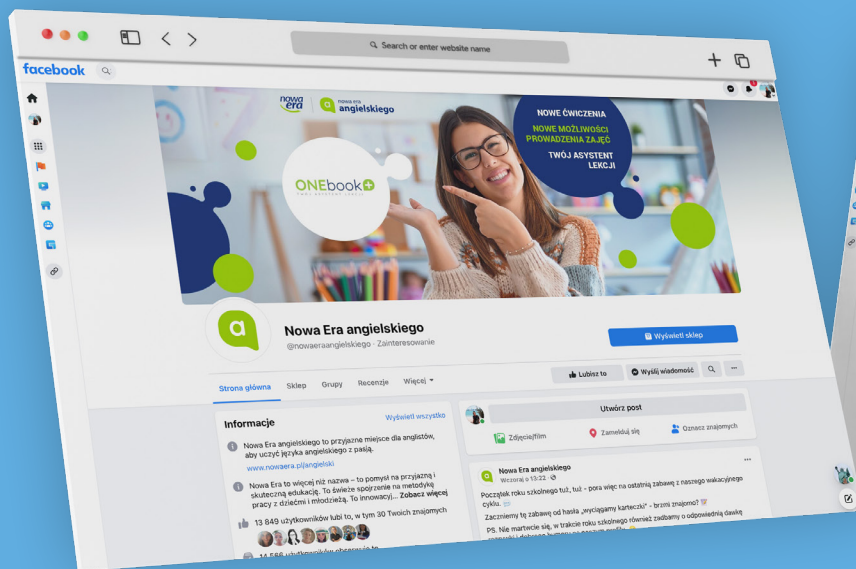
Search or enter website name

facebook

nowa era | angielskiego

ONEbook+

NOWE ĆWICZENIA
NOWE MOŻLIWOŚCI PROWADZENIA ZAJĘĆ
TWÓJ ASYSTENT LEKCJI

Nowa Era angielskiego
@nowaeraangielskiego · Zainteresowanie

Wyświetl sklep

Strona główna Sklep Grupy Recenzje Więcej

Lubisz to Wyślij wiadomość

Informacje
Wyświetl wszystko

Nowa Era angielskiego to przyjazne miejsce dla anglistów, aby uczyć języka angielskiego z pasją.
www.nowaera.pl/angielski

Nowa Era to więcej niż nazwa – to pomysł na przyjazną i skuteczną edukację. To świeże spojrzenie na metodykę pracy z dziećmi i młodzieżą. To innowacyj... Zobacz więcej

13 849 użytkowników lubi to, w tym 30 Twoich znajomych

14 566 użytkowników obserwuje to

Utwórz post
Zdjęcie/film Zameldluj się Oznacz znajomych

Nowa Era angielskiego
Wczoraj o 13:22 ·

Początek roku szkolnego tuż, tuż - pora więc na ostatnią zabawę z naszego wakacyjnego cyklu.

Zaczniemy tę zabawę od hasła „wyciągamy karteczki" - brzmi znajomo?

PS. Nie martwcie się, w trakcie roku szkolnego również zadbamy o odpowiednią dawkę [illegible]